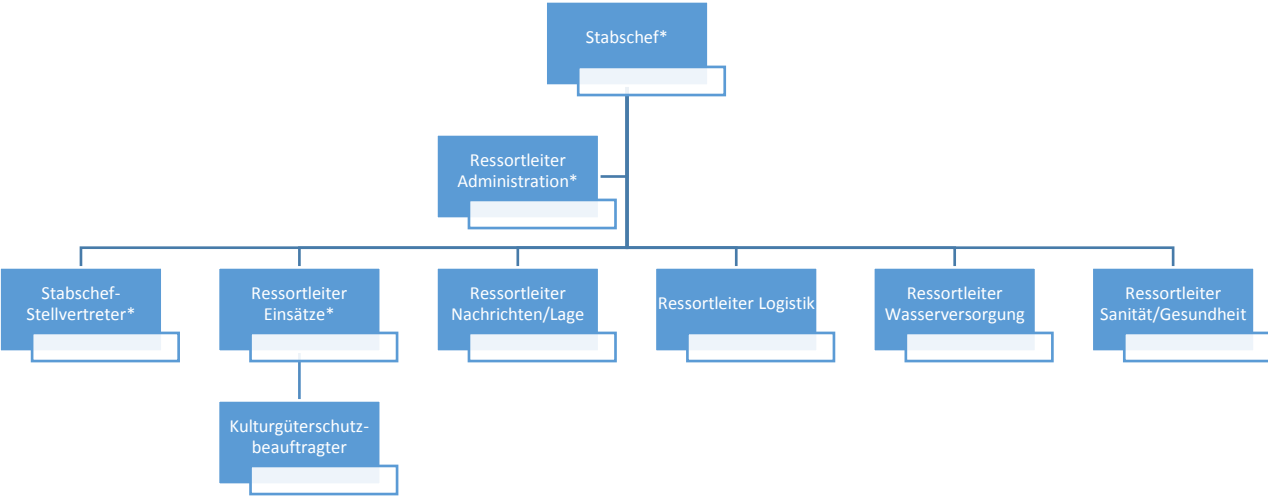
Stabschef*

Ressortleiter Administration*

Stabschef-Stellvertreter*

Ressortleiter Einsätze*

Ressortleiter Nachrichten/Lage

Ressortleiter Logistik

Ressortleiter Wasserversorgung

Ressortleiter Sanität/Gesundheit

Kulturgüterschutz-beauftragter